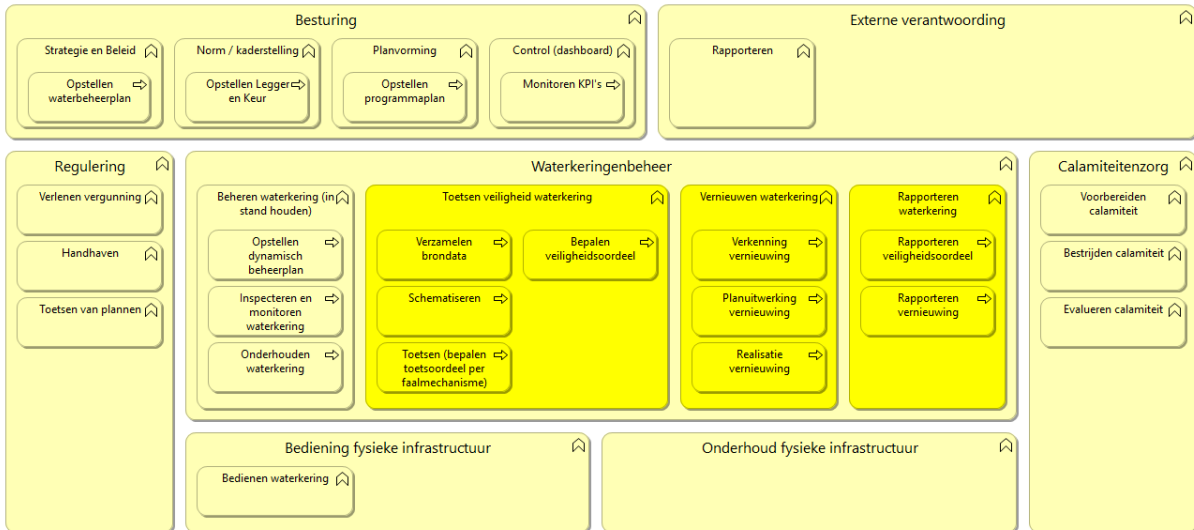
Besturing

Strategie en Beleid

Opstellen waterbeheerplan

Norm / kaderstelling

Opstellen Legger en Keur

Planvorming

Opstellen programmaplan

Control (dashboard)

Monitoren KPI's

Externe verantwoording

Rapporteren

Regulering

Verlenen vergunning

Handhaven

Toetsen van plannen

Waterkeringenbeheer

Beheren waterkering (in stand houden)

Opstellen dynamisch beheerplan

Inspecteren en monitoren waterkering

Onderhouden waterkering

Toetsen veiligheid waterkering

Verzamelen brondata

Bepalen veiligheidsoordeel

Schematiseren

Toetsen (bepalen toetsoordeel per faalmechanisme)

Vernieuwen waterkering

Verkenning vernieuwing

Planuitwerking vernieuwing

Realisatie vernieuwing

Rapporteren waterkering

Rapporteren veiligheidsoordeel

Rapporteren vernieuwing

Calamiteitenzorg

Voorbereiden calamiteit

Bestrijden calamiteit

Evalueren calamiteit

Bediening fysieke infrastructuur

Bedienen waterkering

Onderhoud fysieke infrastructuur